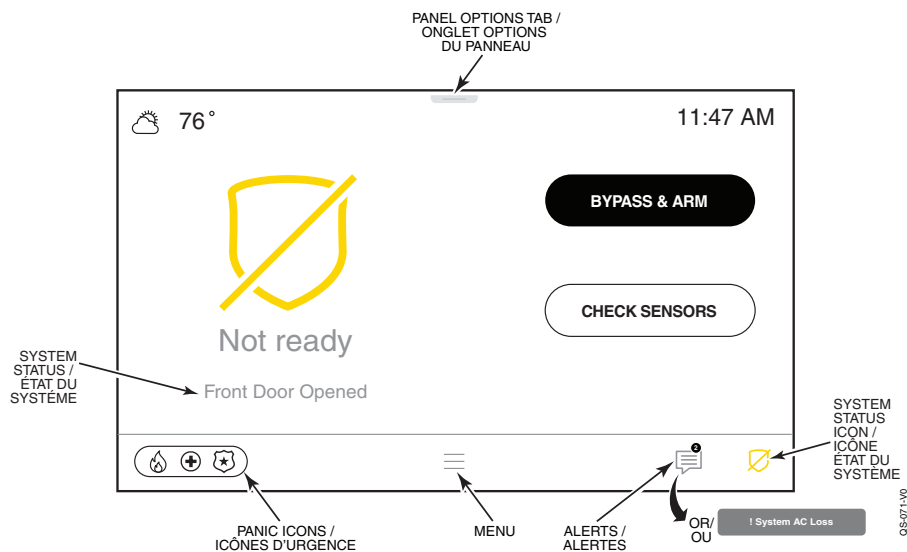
PANEL OPTIONS TAB / ONGLET OPTIONS DU PANNEAU

76˚

11:47 AM

BYPASS & ARM

CHECK SENSORS

Not ready

Front Door Opened

SYSTEM STATUS / ÉTAT DU SYSTÈME

SYSTEM STATUS ICON / ICÔNE ÉTAT DU SYSTÈME

2

PANIC ICONS / ICÔNES D'URGENCE

MENU

ALERTS / ALERTES

OR/ OU

! System AC Loss

QS-071-V0